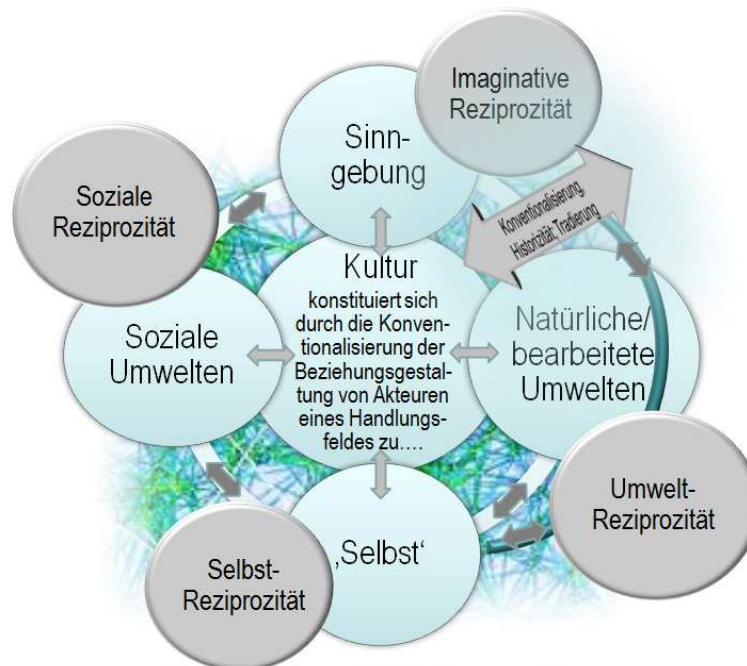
Imaginative Reziprozität

Sinngebung

Soziale Reziprozität

Konventionalisierung, Historizität, Tradierung

Kultur

konstituiert sich durch die Konventionalisierung der Beziehungsgestaltung von Akteuren eines Handlungsfeldes zu….

Soziale Umwelten

Natürliche/ bearbeitete Umwelten

Umwelt-Reziprozität

‚Selbst'

Selbst-Reziprozität